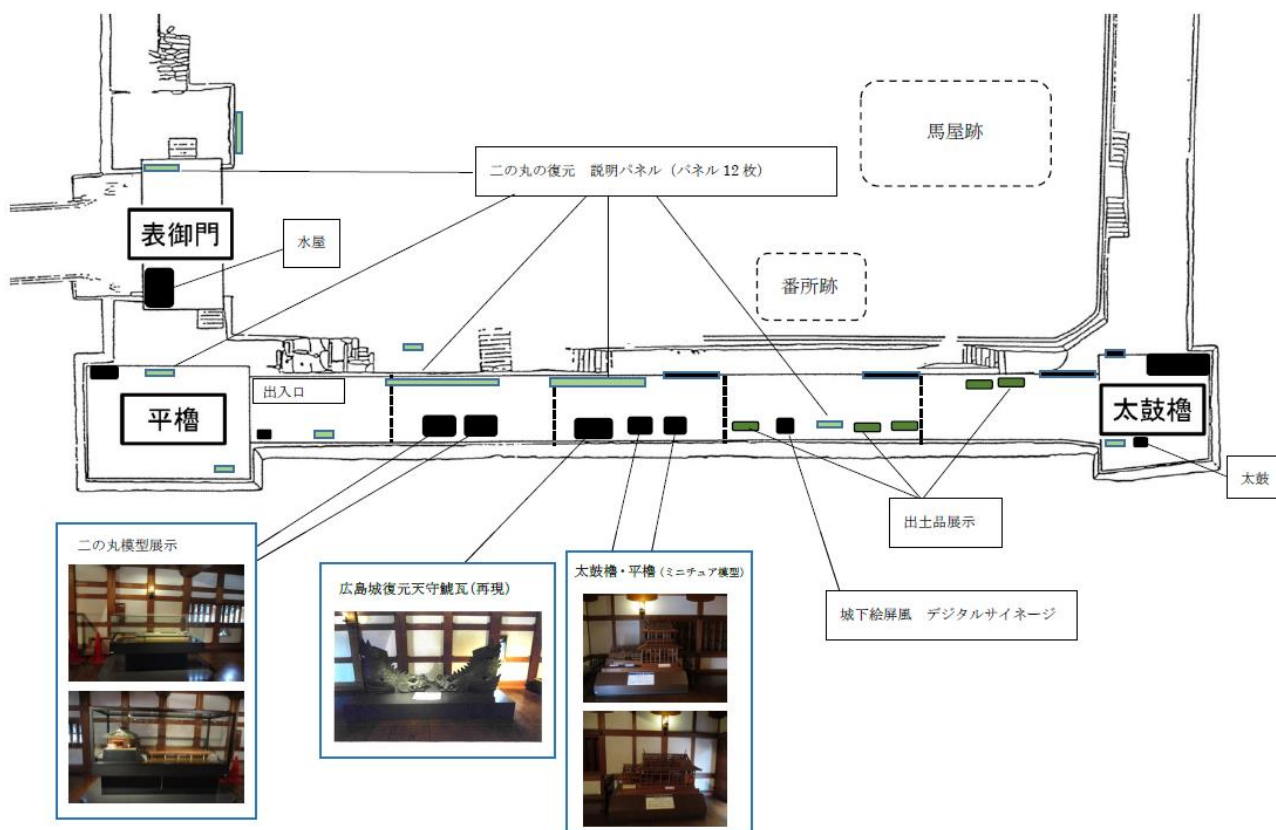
馬屋跡

二の丸の復元　説明パネル（パネル 12 枚）

表御門

水屋

番所跡

出入口

平櫓

太鼓櫓

太鼓

出土品展示

二の丸模型展示

広島城復元天守鯱瓦（再現）

太鼓櫓・平櫓（ミニチュア模型）

城下絵屏風　デジタルサイネージ